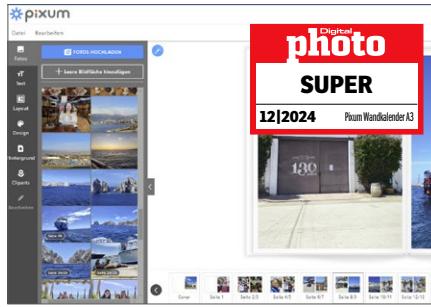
pixum

Datei Bearbeiten

Fotos

Text

Layout

Design

Hintergrund

Cliparts

Bearbeiten

FOTOS HOCHLADEN

+ Leere Bildfläche hinzufügen

Digital
photo
SUPER
12|2024
Pixum Wandkalender A3

130

Cover Seite 1 Seite 2/3 Seite 4/5 Seite 6/7 Seite 8/9 Seite 10/11 Seite 12/13